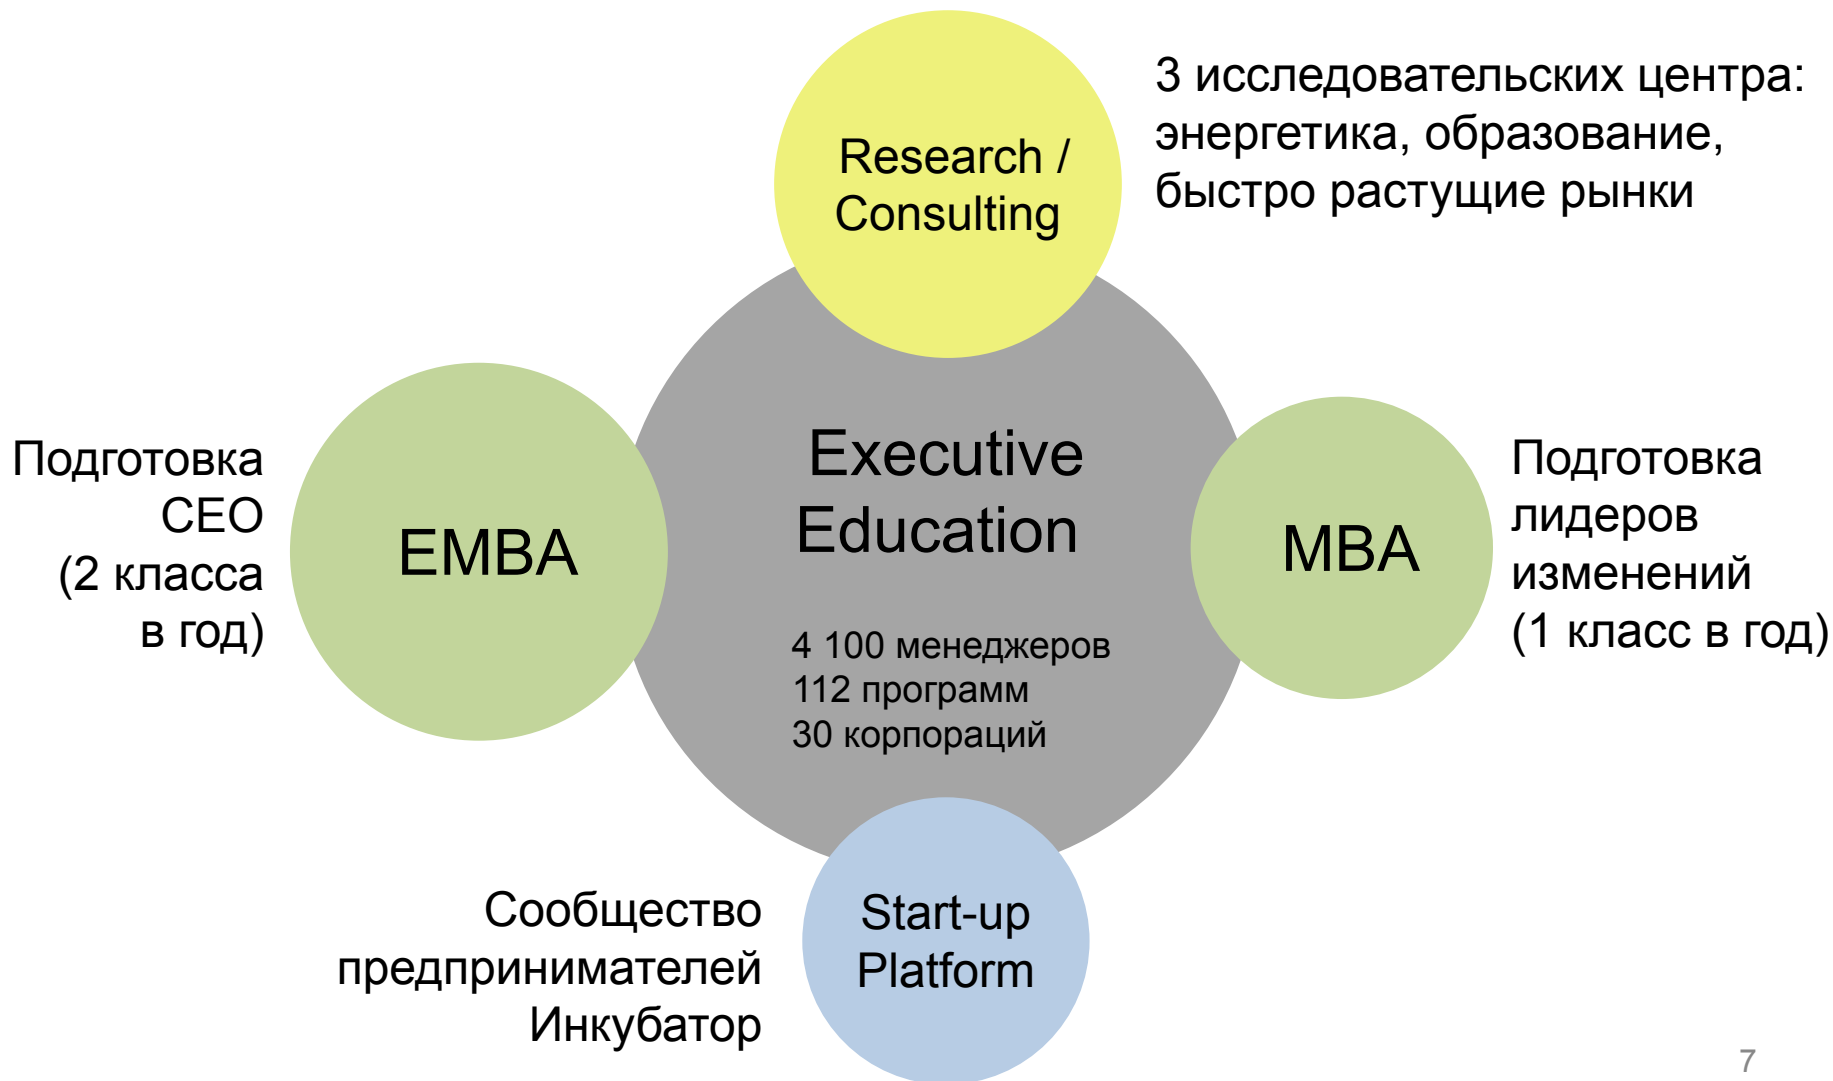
Research / Consulting

3 исследовательских центра: энергетика, образование, быстро растущие рынки

Подготовка CEO (2 класса в год)

EMBA

Executive Education

4 100 менеджеров
112 программ
30 корпораций

MBA

Подготовка лидеров изменений (1 класс в год)

Сообщество предпринимателей Инкубатор

Start-up Platform

7